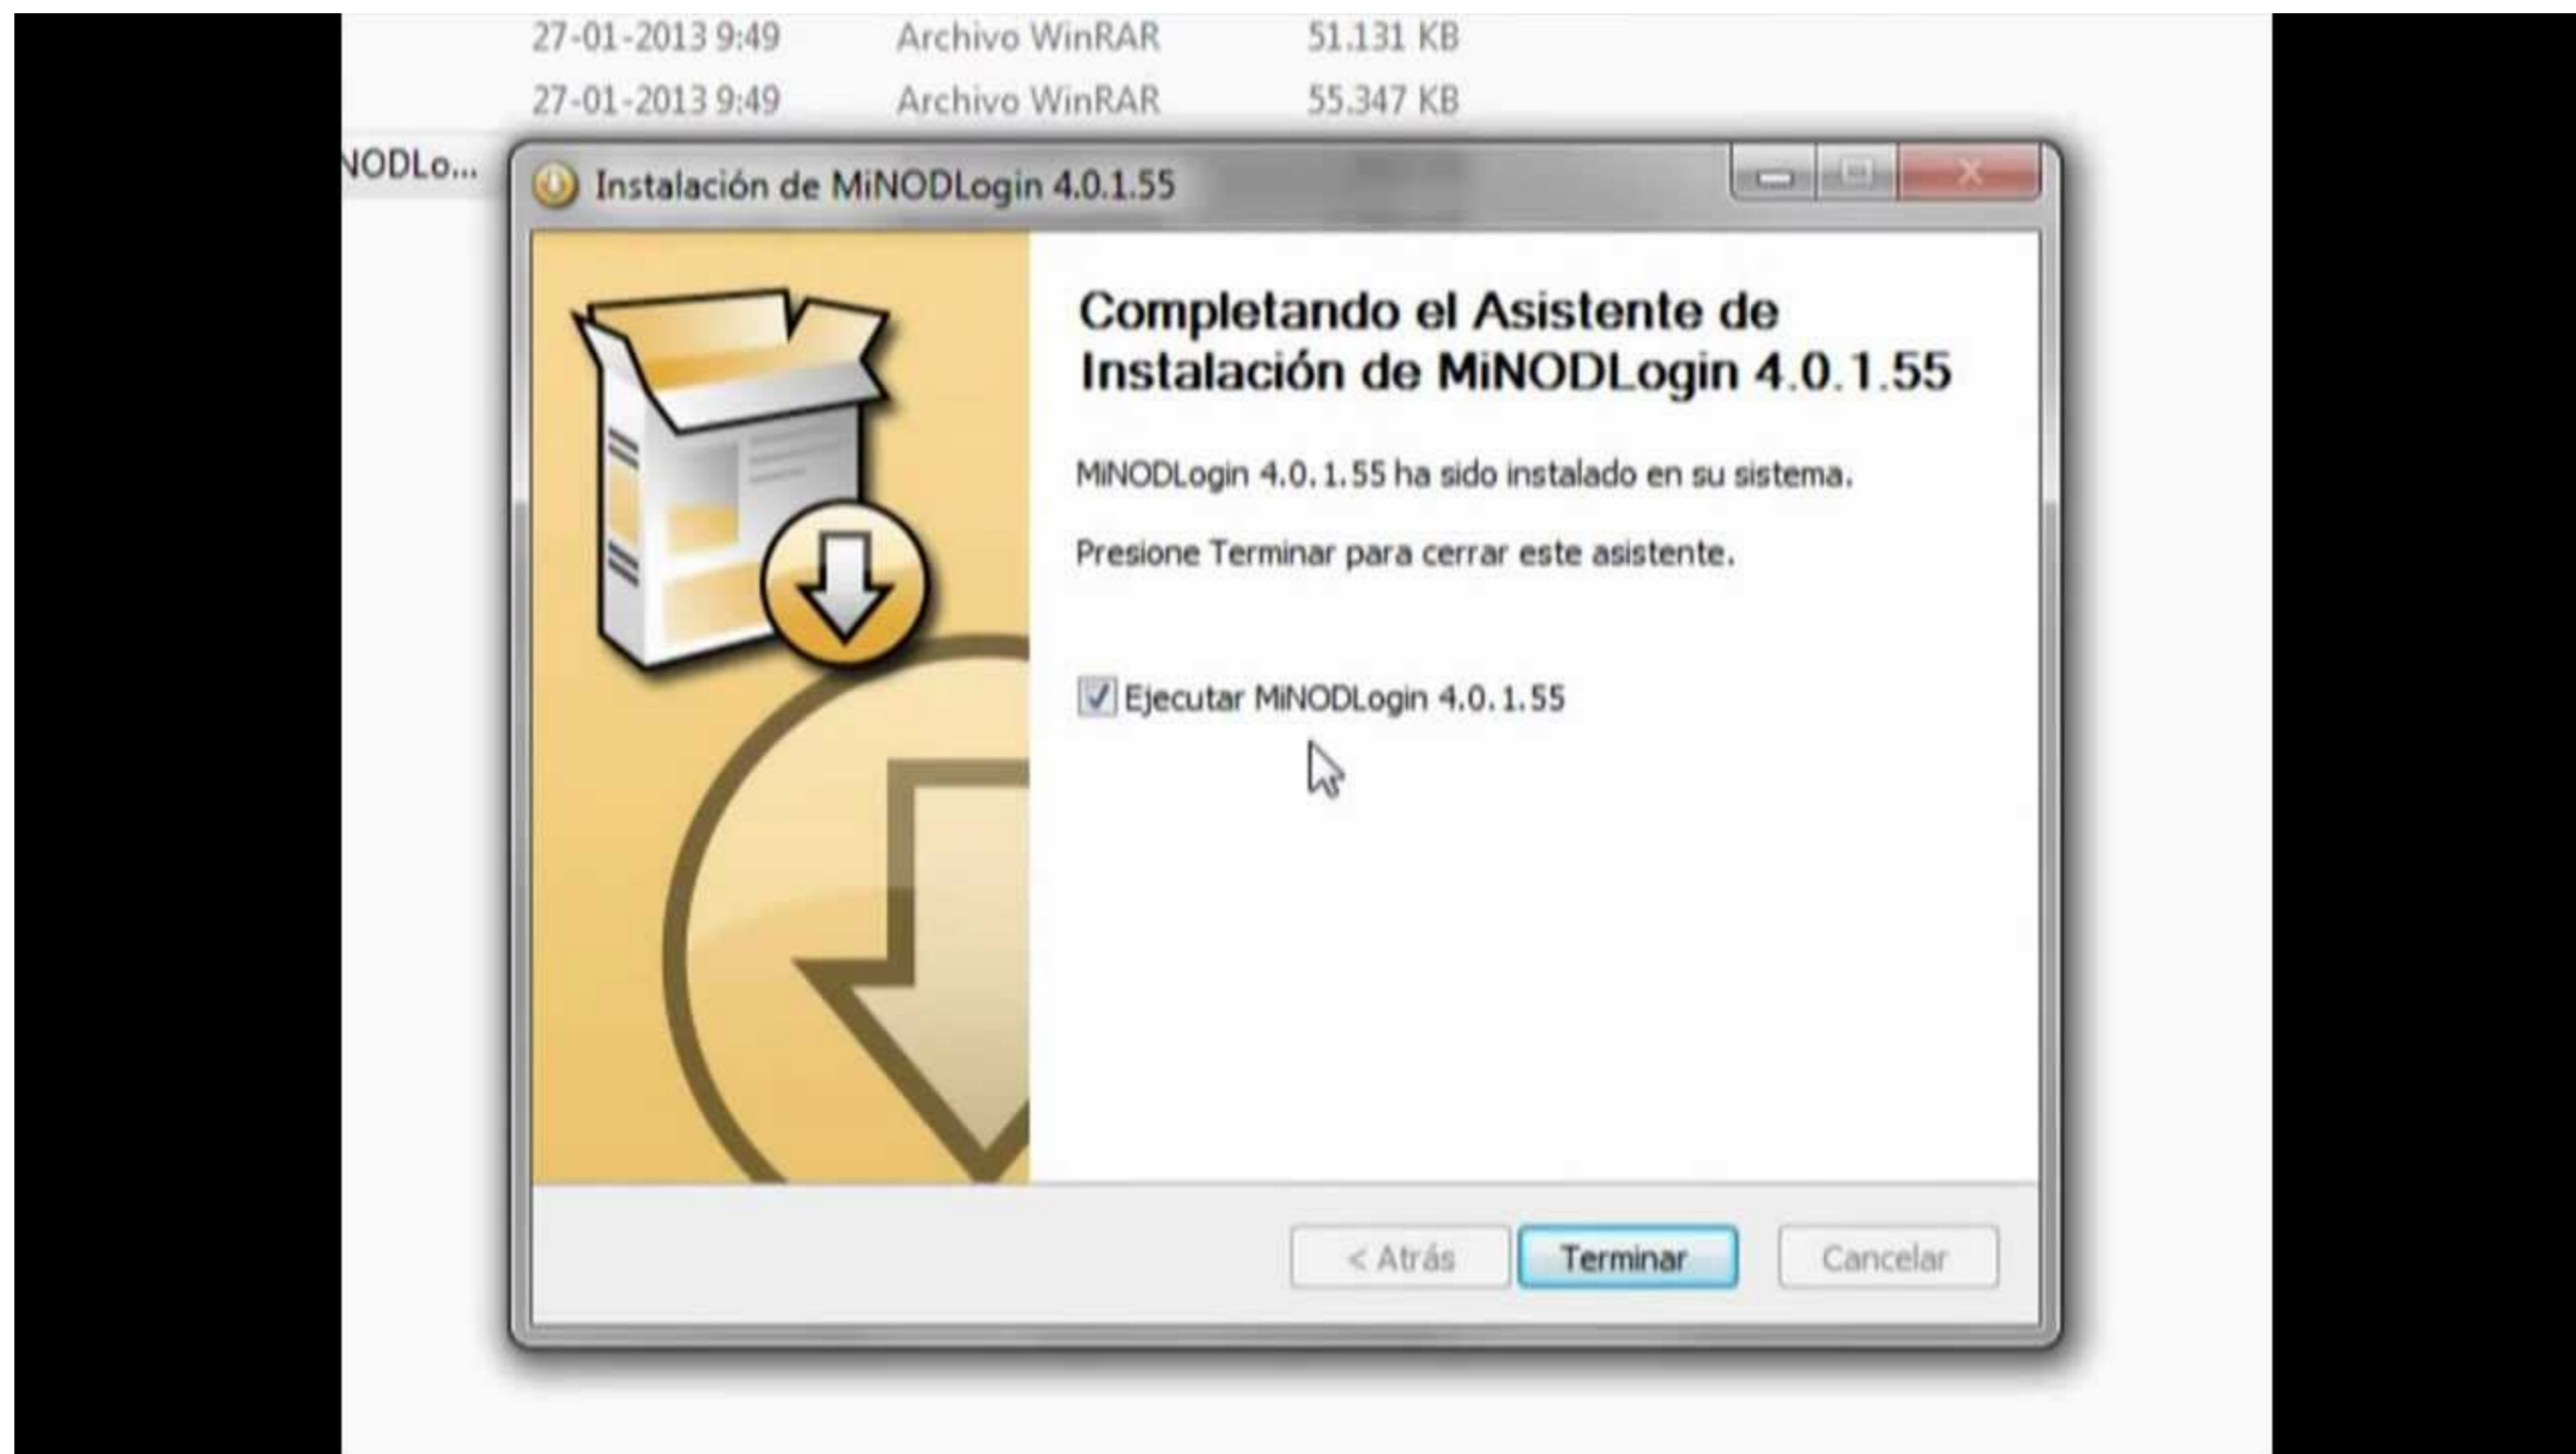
27-01-2013 9:49 Archivo WinRAR 51.131 KB
27-01-2013 9:49 Archivo WinRAR 55.347 KB
NODLo...

Instalación de MiNODLogin 4.0.1.55

Completando el Asistente de Instalación de MiNODLogin 4.0.1.55

MiNODLogin 4.0.1.55 ha sido instalado en su sistema.

Presione Terminar para cerrar este asistente.

Ejecutar MiNODLogin 4.0.1.55

< Atrás Terminar Cancelar